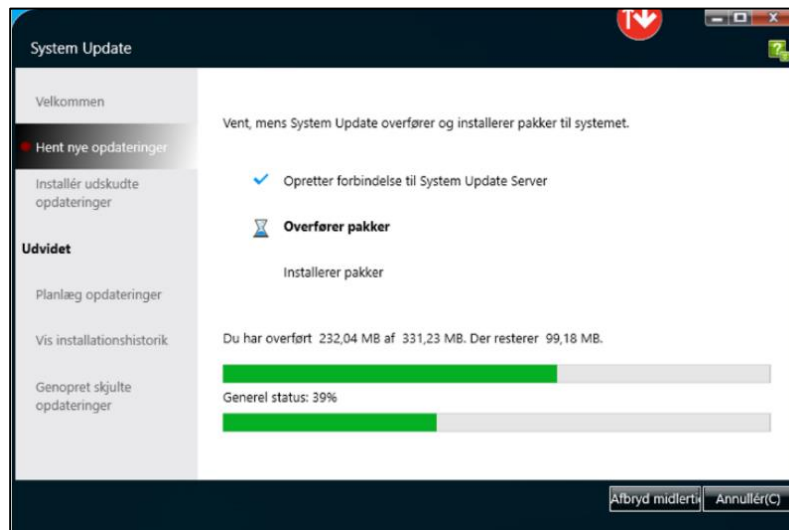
System Update

Velkommen

Hent nye opdateringer

Installér udskudte opdateringer

Udvidet

Planlæg opdateringer

Vis installationshistorik

Genopret skjulte opdateringer

Vent, mens System Update overfører og installerer pakker til systemet.

Opretter forbindelse til System Update Server

Overfører pakker

Installerer pakker

Du har overført 232,04 MB af 331,23 MB. Der resterer 99,18 MB.

Generel status: 39%

Afbryd midlerti

Annullér(C)